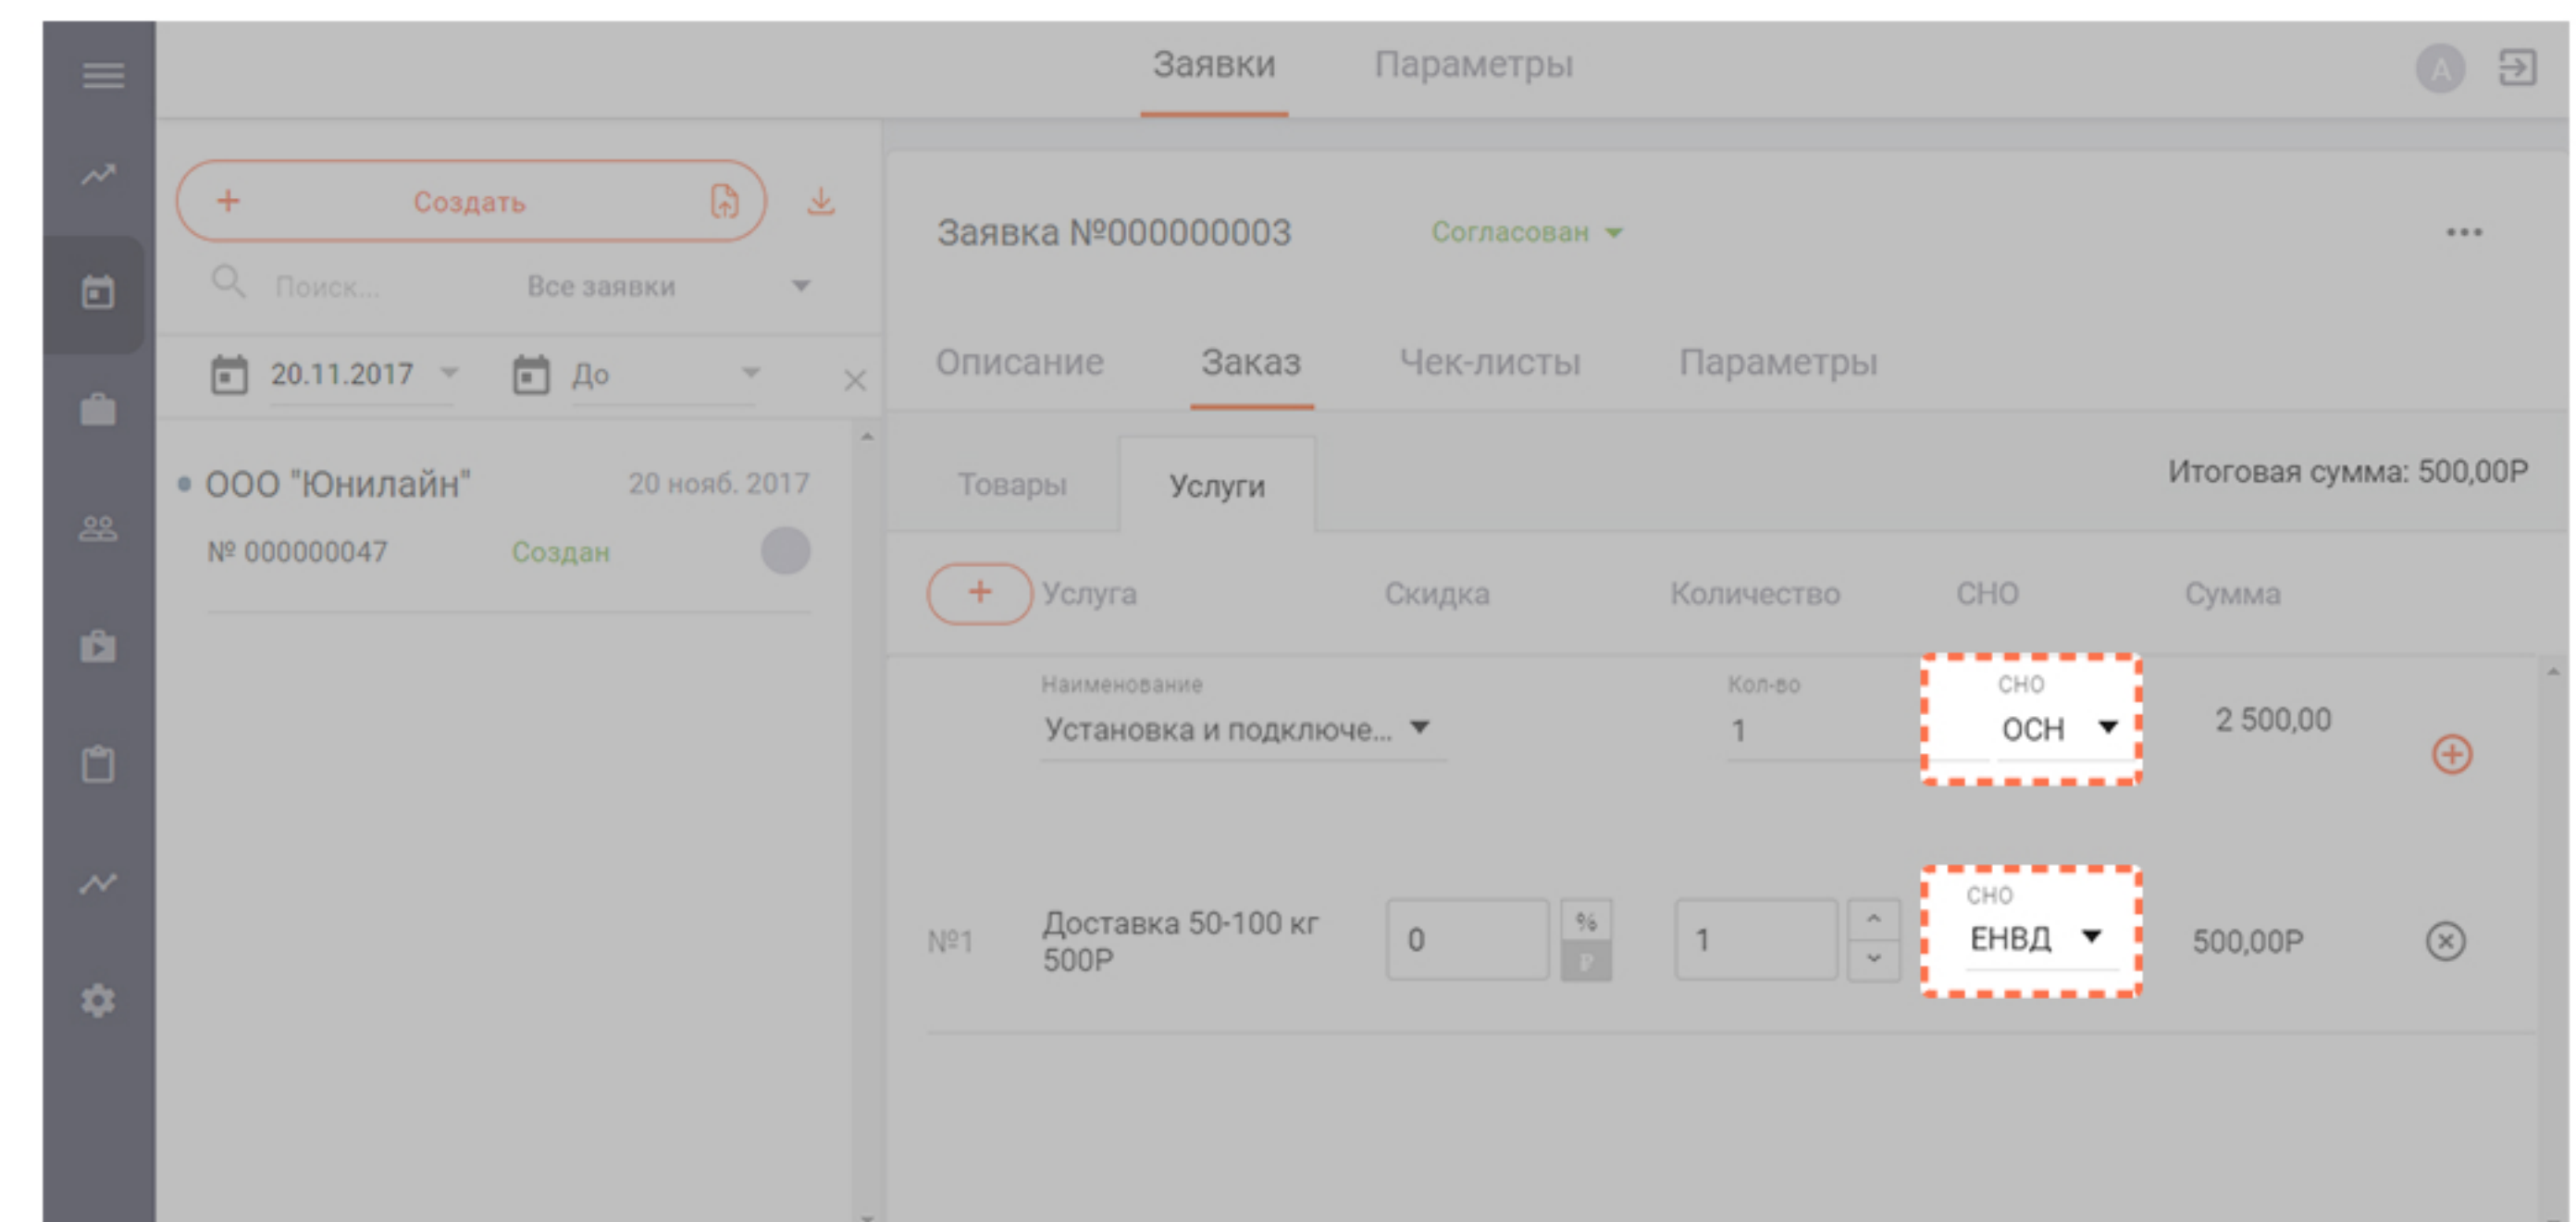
Заявки Параметры

A

+ Создать

Поиск... Все заявки

20.11.2017 До

ООО "Юнилайн" 20 нояб. 2017
№ 000000047 Создан

Заявка №000000003 Согласован

Описание Заказ Чек-листы Параметры

Товары Услуги

Итоговая сумма: 500,00Р

+ Услуга Скидка Количество СНО Сумма

Наименование
Установка и подключе...
Кол-во
1
СНО
ОСН
2 500,00

№1 Доставка 50-100 кг 500Р 0 % Р 1 СНО ЕНВД 500,00Р